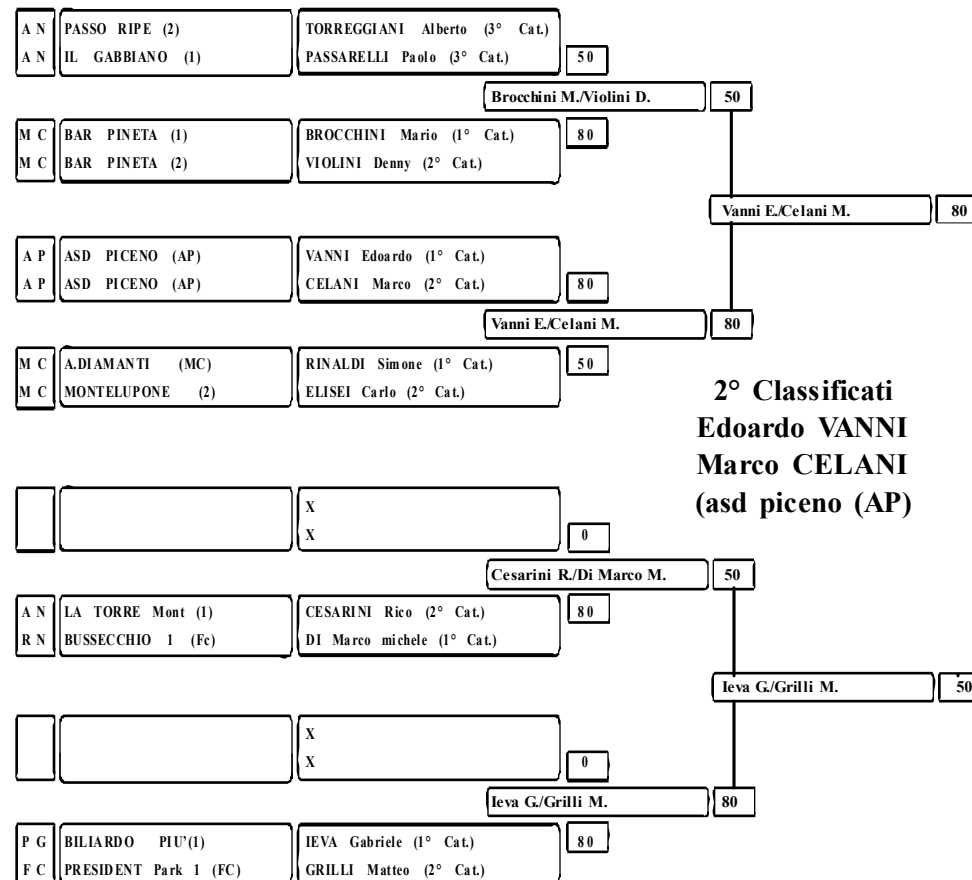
A N | PASSO RIPE (2) | TORREGGIANI Alberto (3° Cat.)
A N | IL GABBIANO (1) | PASSARELLI Paolo (3° Cat.) | 50

Brocchini M./Violini D. | 50

M C | BAR PINETA (1) | BROCCHINI Mario (1° Cat.) | 80
M C | BAR PINETA (2) | VIOLINI Denny (2° Cat.)

Vanni E./Celani M. | 80

A P | ASD PICENO (AP) | VANNI Edoardo (1° Cat.)
A P | ASD PICENO (AP) | CELANI Marco (2° Cat.) | 80

Vanni E./Celani M. | 80

M C | A.DIAMANTI (MC) | RINALDI Simone (1° Cat.) | 50
M C | MONTELUPONE (2) | ELISEI Carlo (2° Cat.)

2° Classificati
Edoardo VANNI
Marco CELANI
(asd piceno (AP)

X
X | 0

Cesarini R./Di Marco M. | 50

A N | LA TORRE Mont (1) | CESARINI Rico (2° Cat.) | 80
R N | BUSSECCHIO 1 (Fc) | DI Marco michele (1° Cat.)

Ieva G./Grilli M. | 50

X
X | 0

Ieva G./Grilli M. | 80

P G | BILIARDO PIU'(1) | IEVA Gabriele (1° Cat.) | 80
F C | PRESIDENT Park 1 (FC) | GRILLI Matteo (2° Cat.)